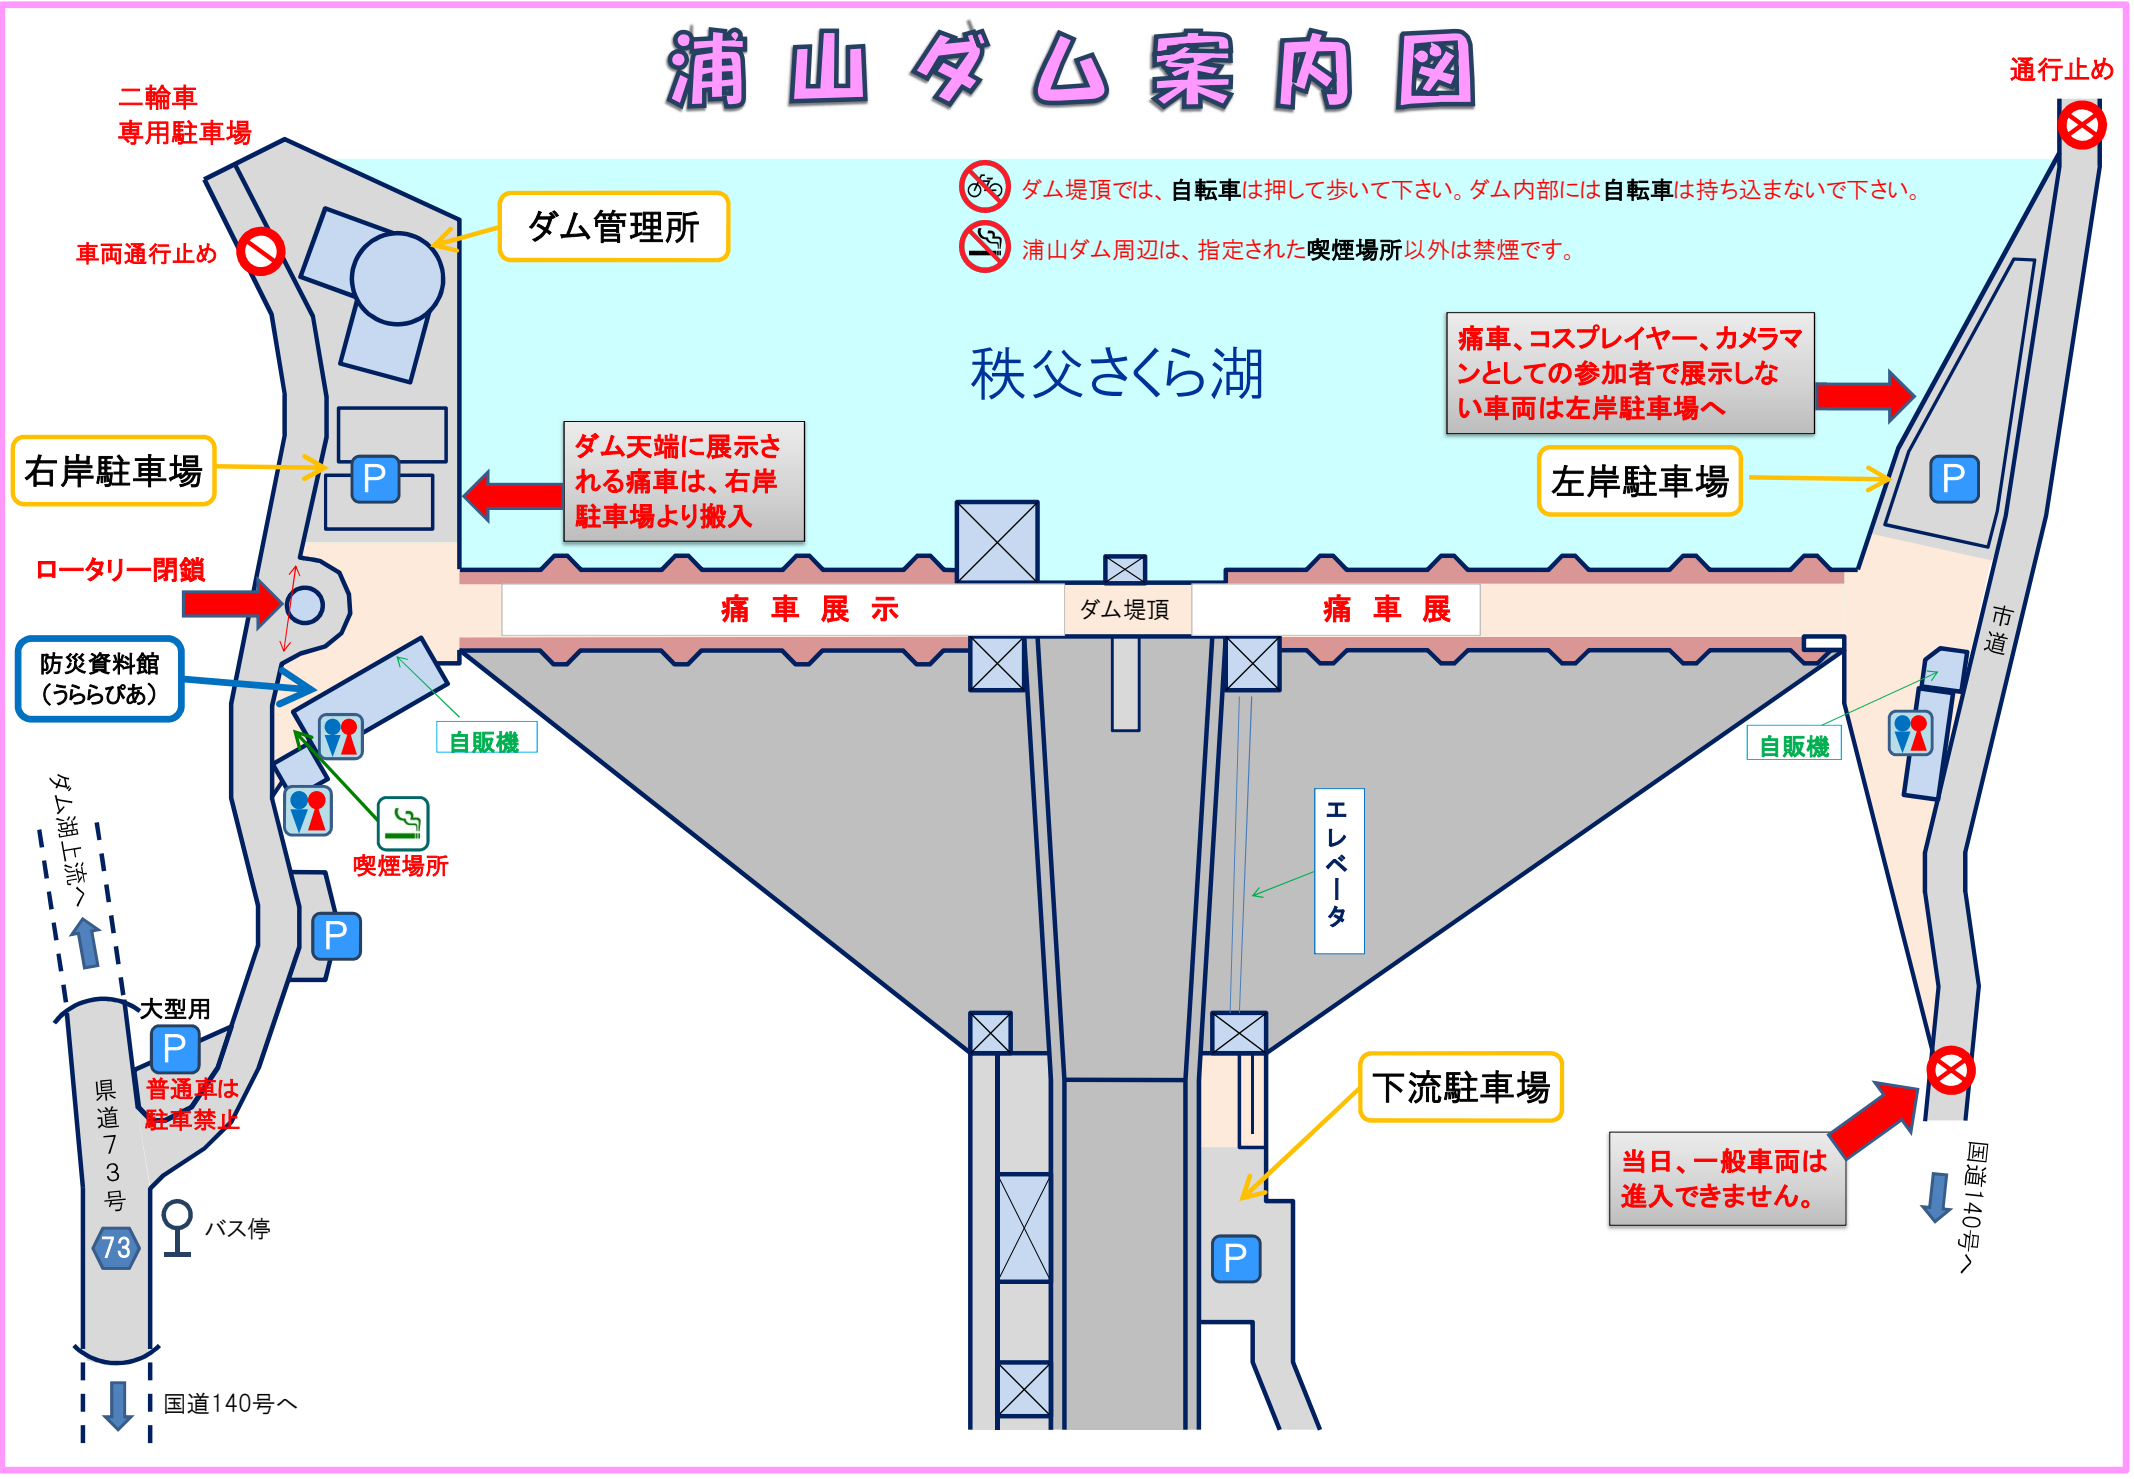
浦山ダム案内図

二輪車
専用駐車場

通行止め

ダム管理所

ダム堤頂では、自転車は押して歩いて下さい。ダム内部には自転車は持ち込まないで下さい。

浦山ダム周辺は、指定された喫煙場所以外は禁煙です。

車両通行止め

秩父さくら湖

痛車、コスプレイヤー、カメラマンとしての参加者で展示しない車両は左岸駐車場へ

右岸駐車場

P

ダム天端に展示される痛車は、右岸駐車場より搬入

左岸駐車場

P

ロータリー閉鎖

痛 車 展 示

ダム堤頂

痛 車 展

市道

防災資料館
(うららぴあ)

自販機

自販機

喫煙場所

エレベータ

ダム湖上流へ

P

大型用

P

普通車は
駐車禁止

下流駐車場

当日、一般車両は
進入できません。

県道73号

73

バス停

P

国道140号へ

国道140号へ